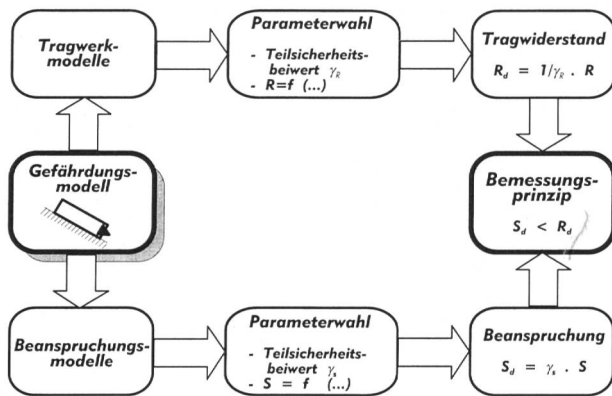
Tragwerkmodelle

Parameterwahl
- Teilsicherheitsbeiwert $\gamma_R$
- R=f (...)

Tragwiderstand
$R_d = 1/\gamma_R \cdot R$

Gefährdungsmodell

Bemessungsprinzip
$S_d < R_d$

Beanspruchungsmodelle

Parameterwahl
- Teilsicherheitsbeiwert $\gamma_s$
- S = f (...)

Beanspruchung
$S_d = \gamma_s \cdot S$